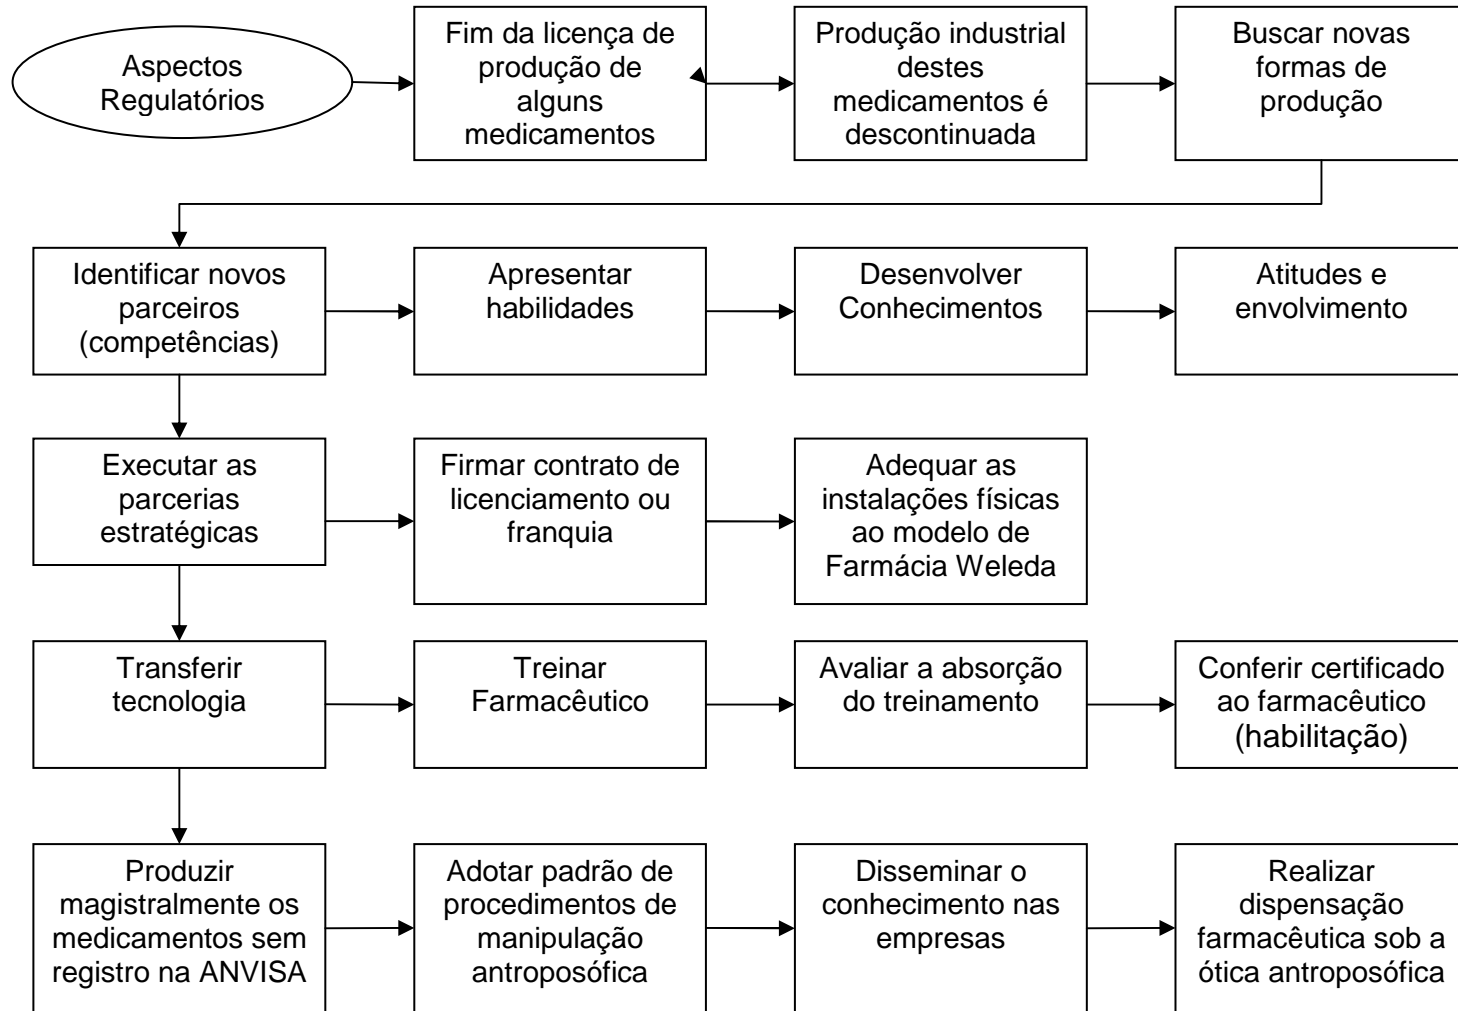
Aspectos Regulatórios

Fim da licença de produção de alguns medicamentos

Produção industrial destes medicamentos é descontinuada

Buscar novas formas de produção

Identificar novos parceiros (competências)

Apresentar habilidades

Desenvolver Conhecimentos

Atitudes e envolvimento

Executar as parcerias estratégicas

Firmar contrato de licenciamento ou franquia

Adequar as instalações físicas ao modelo de Farmácia Weleda

Transferir tecnologia

Treinar Farmacêutico

Avaliar a absorção do treinamento

Conferir certificado ao farmacêutico (habilitação)

Produzir magistralmente os medicamentos sem registro na ANVISA

Adotar padrão de procedimentos de manipulação antroposófica

Disseminar o conhecimento nas empresas

Realizar dispensação farmacêutica sob a ótica antroposófica